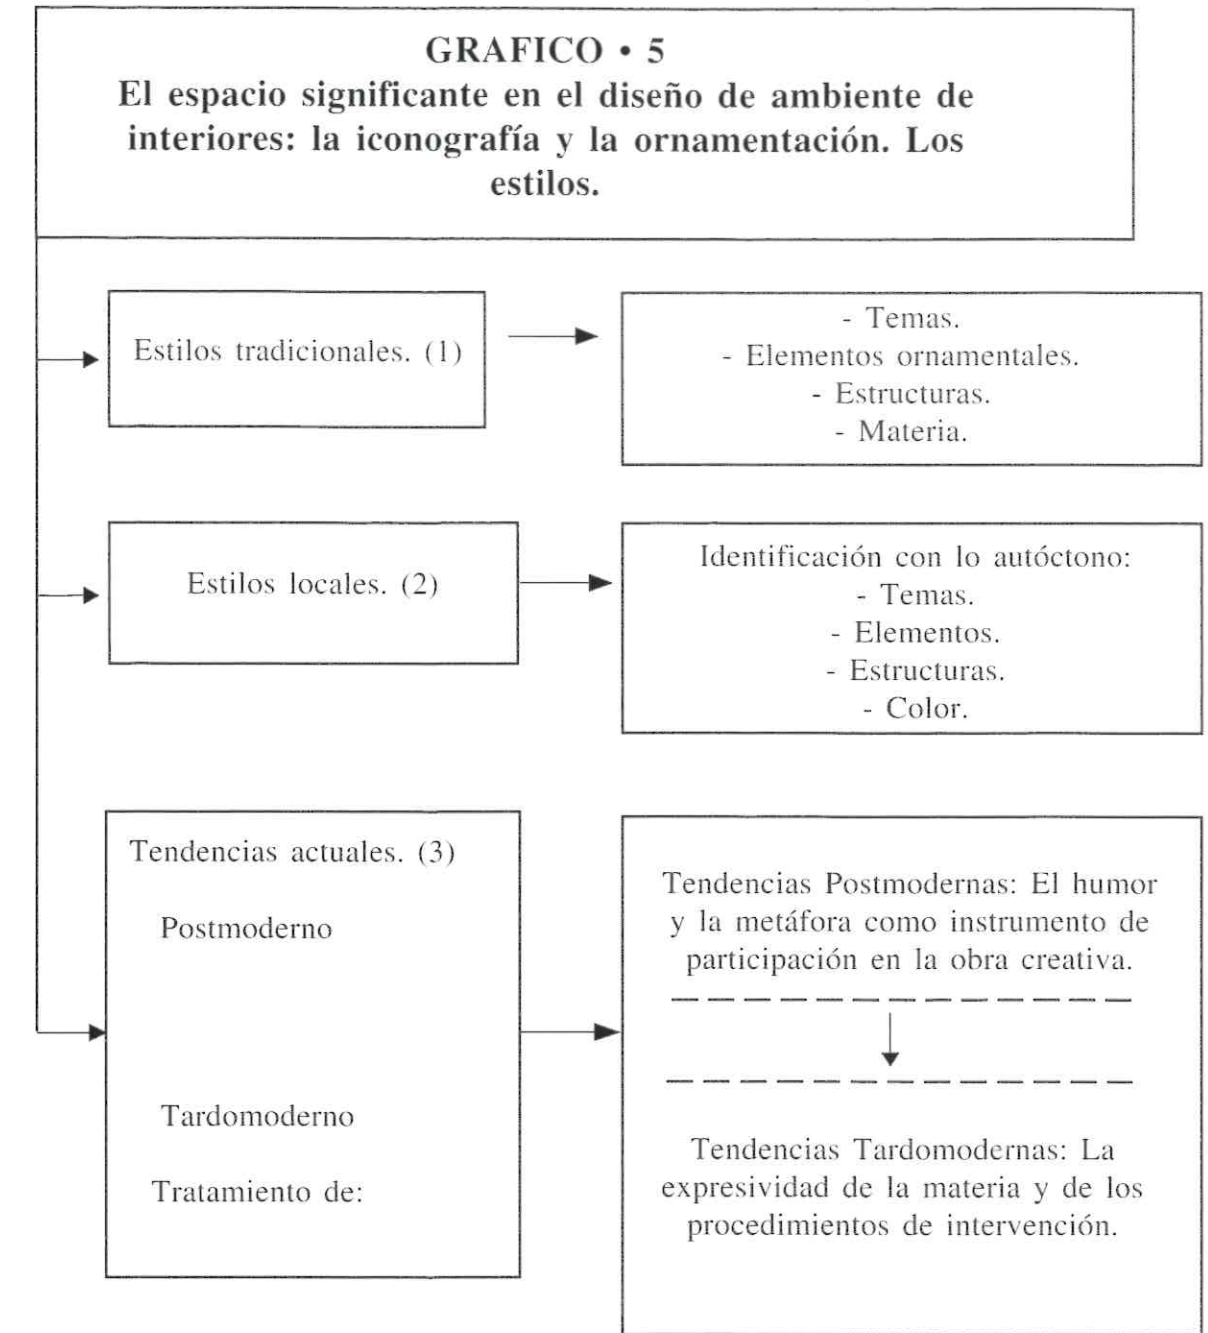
GRAFICO • 5
El espacio significante en el diseño de ambiente de interiores: la iconografía y la ornamentación. Los estilos.

Estilos tradicionales. (1)

- Temas.
- Elementos ornamentales.
- Estructuras.
- Materia.

Estilos locales. (2)

Identificación con lo autóctono:
- Temas.
- Elementos.
- Estructuras.
- Color.

Tendencias actuales. (3)
Postmoderno
Tardomoderno
Tratamiento de:

Tendencias Postmodernas: El humor y la metáfora como instrumento de participación en la obra creativa.

Tendencias Tardomodernas: La expresividad de la materia y de los procedimientos de intervención.